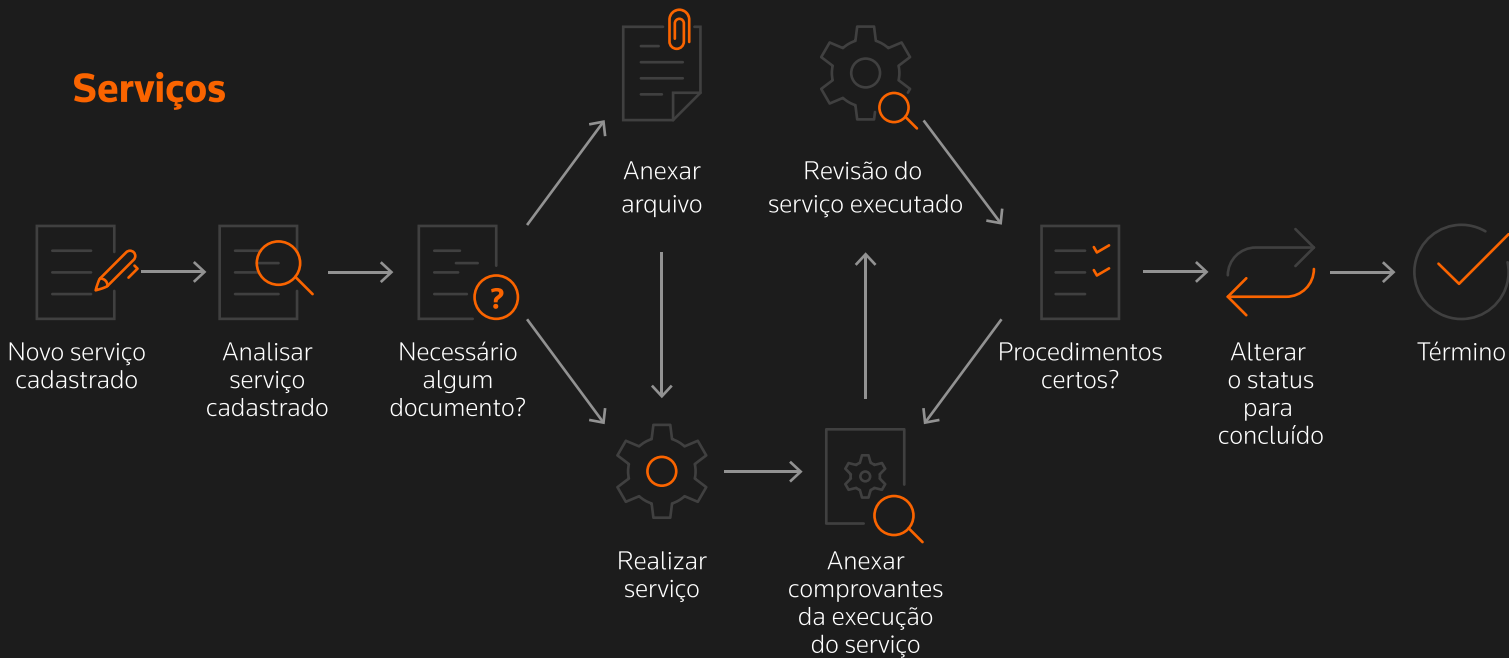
Serviços

Novo serviço cadastrado

Analisar serviço cadastrado

?

Necessário algum documento?

Anexar arquivo

Realizar serviço

Anexar comprovantes da execução do serviço

Revisão do serviço executado

Procedimentos certos?

Alterar o status para concluído

Término